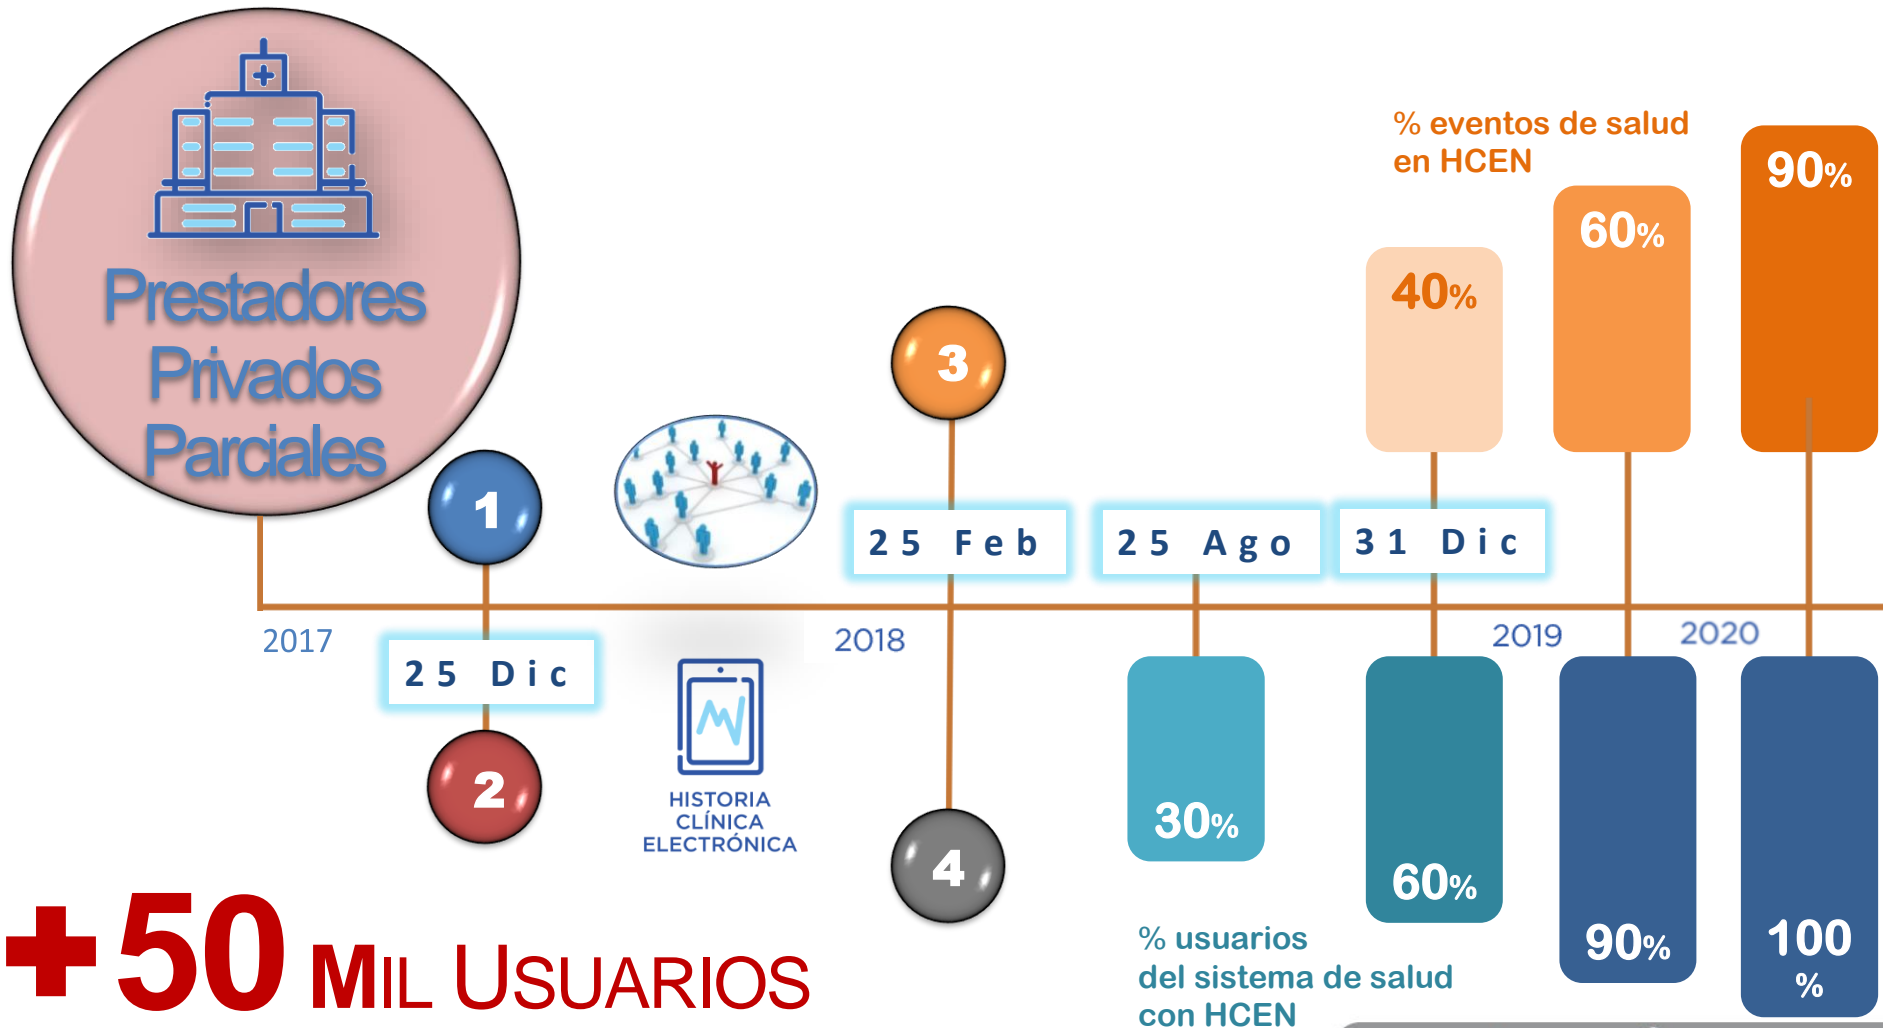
Prestadores Privados Parciales

% eventos de salud en HCEN

90%

60%

40%

3

1

25 Feb

25 Ago

31 Dic

2017

25 Dic

2018

2019

2020

2

HISTORIA CLÍNICA ELECTRÓNICA

4

30%

60%

90%

100 %

% usuarios del sistema de salud con HCEN

+50 MIL USUARIOS